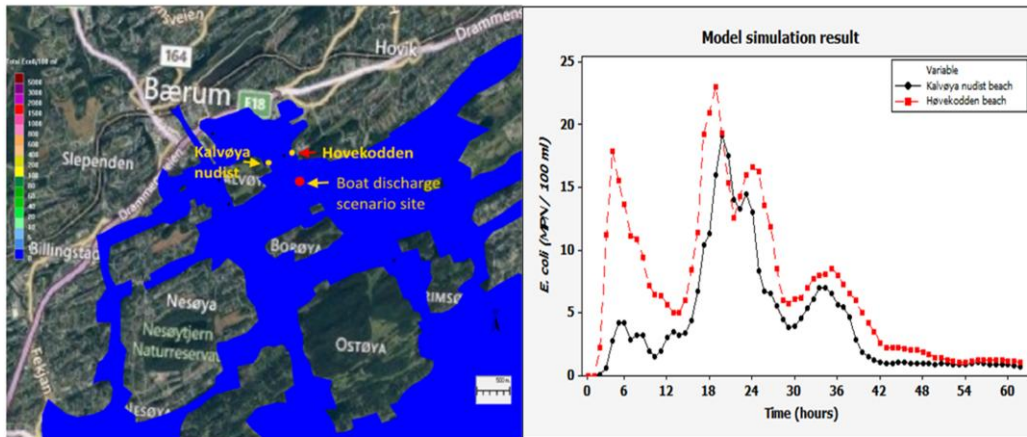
Sveien

164

Hovik

Drammen

Bærum

E18

Total Ecoli/100 ml
5000
3000
2000
1500
1000
800
600
400
300
200
150
100
80
60
40
20
10
5
0

Slependen

Kalvøya nudist

Høvekodden

Boat discharge scenario site

Drammen

Billingstad

Borøya

Nesøya

Nesøytjern Naturreservat

Ostøya

RIMSØ

Fekjan

NESØYA

500m

Model simulation result

Variable
Kalvøya nudist beach
Høvekodden beach

E. coli (MPN / 100 ml)

25
20
15
10
5
0

0 6 12 18 24 30 36 42 48 54 60

Time (hours)